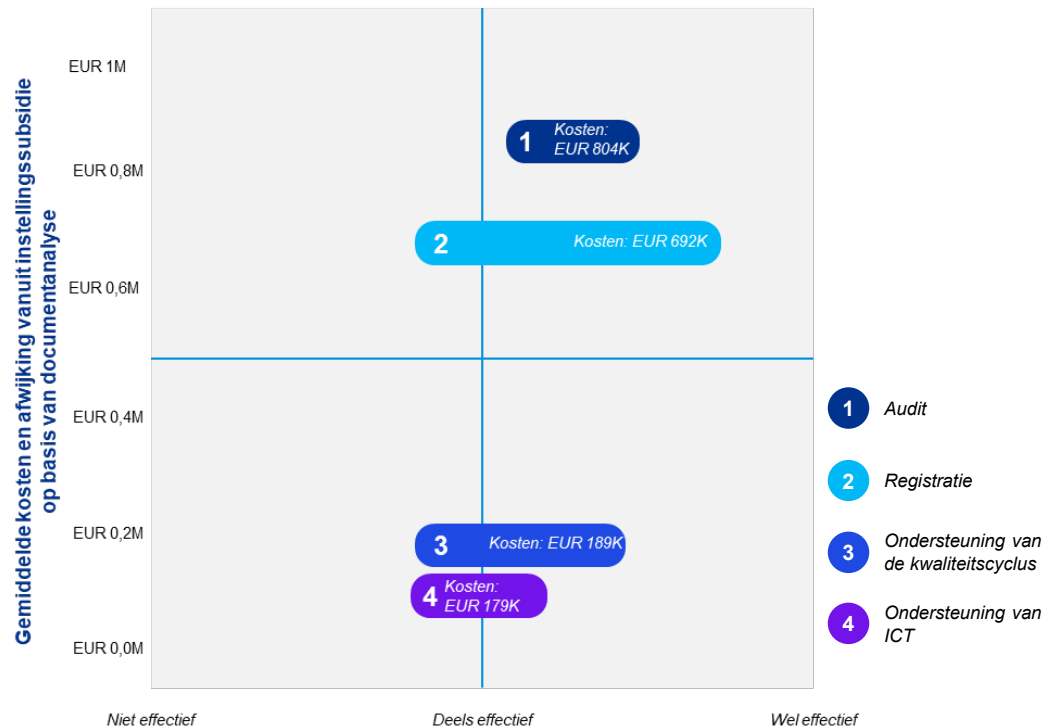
Gemiddelde kosten en afwijking vanuit instellingssubsidie op basis van documentanalyse

EUR 1M
EUR 0,8M
EUR 0,6M
EUR 0,4M
EUR 0,2M
EUR 0,0M

1 Kosten: EUR 804K
2 Kosten: EUR 692K
3 Kosten: EUR 189K
4 Kosten: EUR 179K

Niet effectief
Deels effectief
Wel effectief

1 Audit
2 Registratie
3 Ondersteuning van de kwaliteitscyclus
4 Ondersteuning van ICT